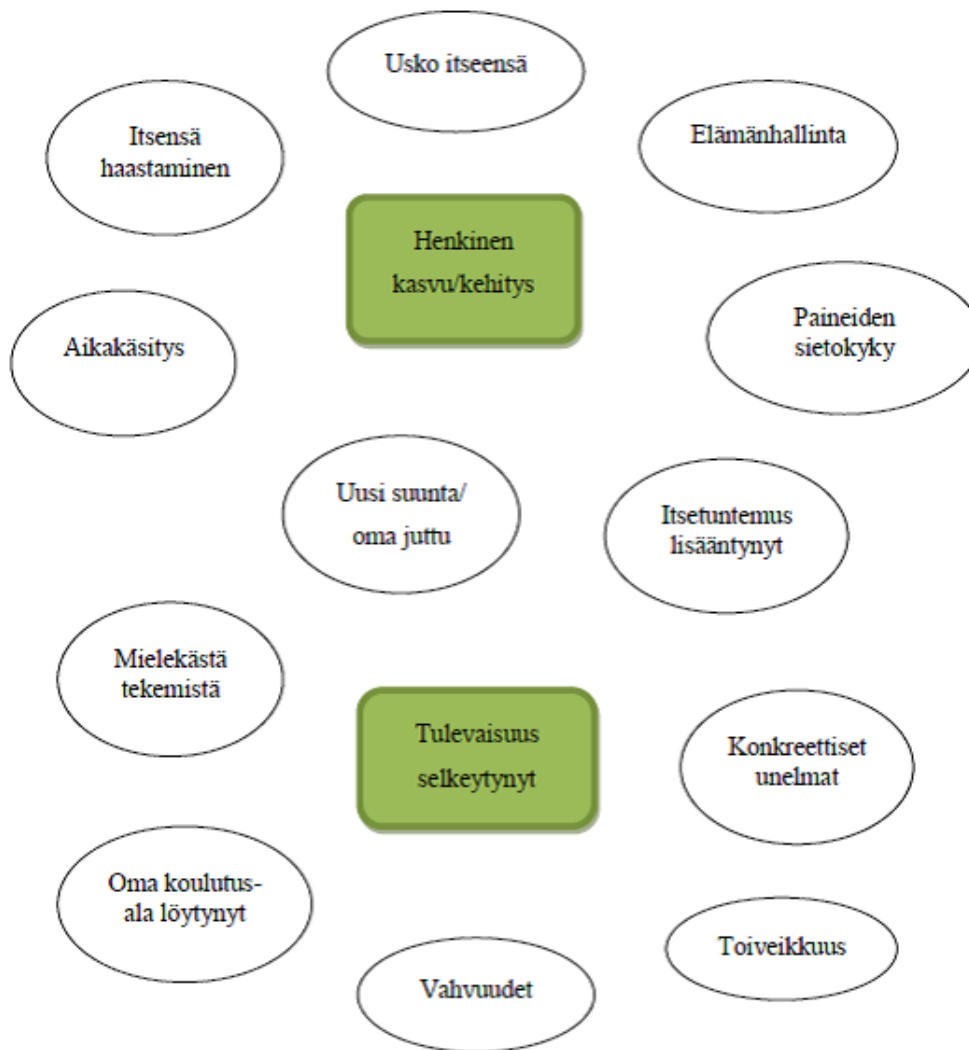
Usko itseensä

Itsensä haastaminen

Elämänhallinta

Henkinen kasvu/kehitys

Aikakäsitys

Paineiden sietokyky

Uusi suunta/ oma juttu

Itsetuntemus lisääntynyt

Mielekästä tekemistä

Tulevaisuus selkeytynyt

Konkreettiset unelmat

Oma koulutus-ala löytynyt

Toiveikkuus

Vahvuudet